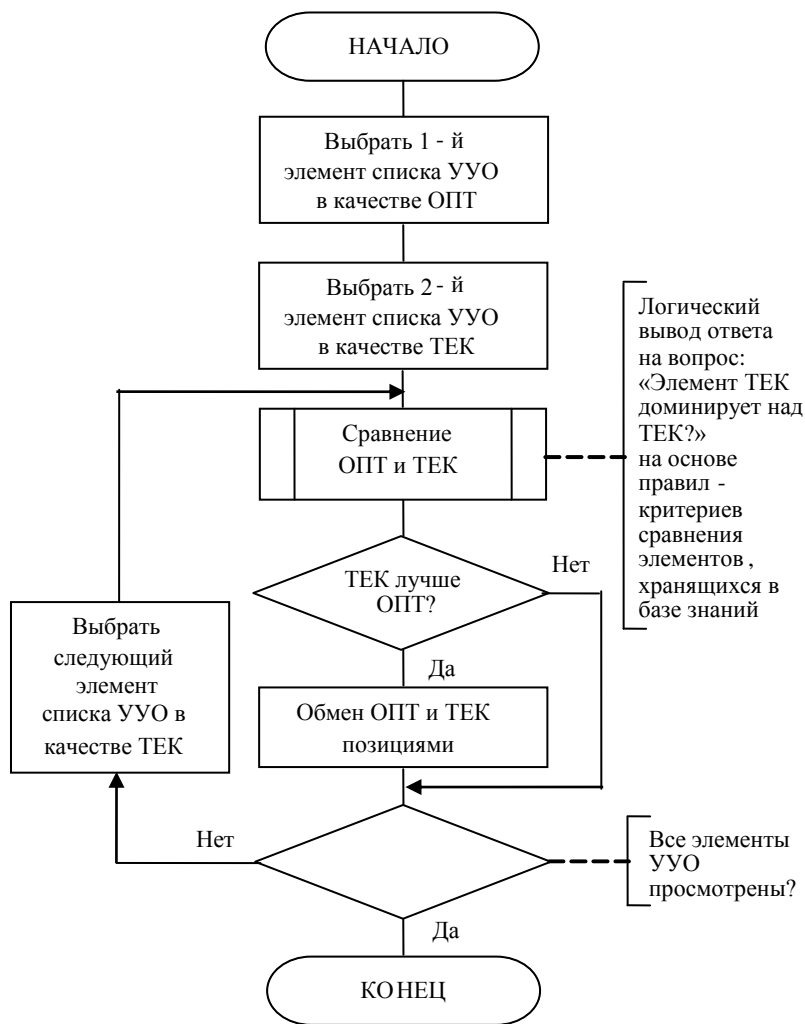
НАЧАЛО

Выбрать 1 - й элемент списка УУО в качестве ОПТ

Выбрать 2 - й элемент списка УУО в качестве ТЕК

Логический вывод ответа на вопрос: «Элемент ТЕК доминирует над ТЕК?» на основе правил - критериев сравнения элементов , хранящихся в базе знаний

Сравнение ОПТ и ТЕК

ТЕК лучше ОПТ?

Нет

Да

Выбрать следующий элемент списка УУО в качестве ТЕК

Обмен ОПТ и ТЕК позициями

Нет

Все элементы УУО просмотрены?

Да

КОНЕЦ